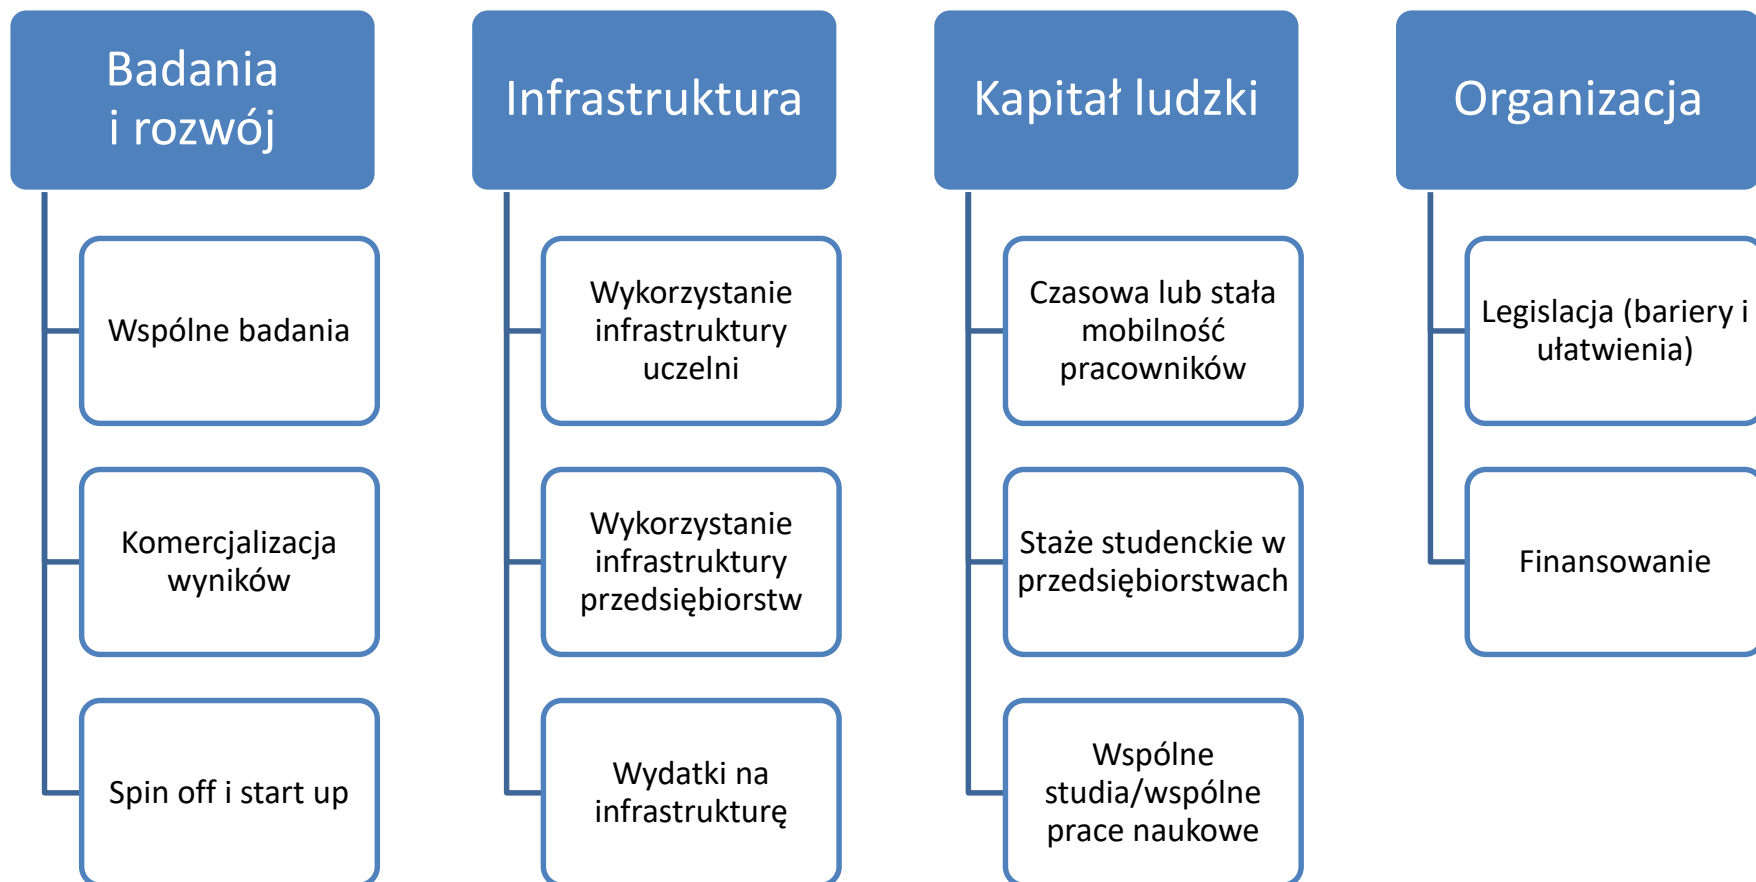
Badania i rozwój

Wspólne badania

Komercjalizacja wyników

Spin off i start up

Infrastruktura

Wykorzystanie infrastruktury uczelni

Wykorzystanie infrastruktury przedsiębiorstw

Wydatki na infrastrukturę

Kapitał ludzki

Czasowa lub stała mobilność pracowników

Staże studenckie w przedsiębiorstwach

Wspólne studia/wspólne prace naukowe

Organizacja

Legislacja (bariery i ułatwienia)

Finansowanie